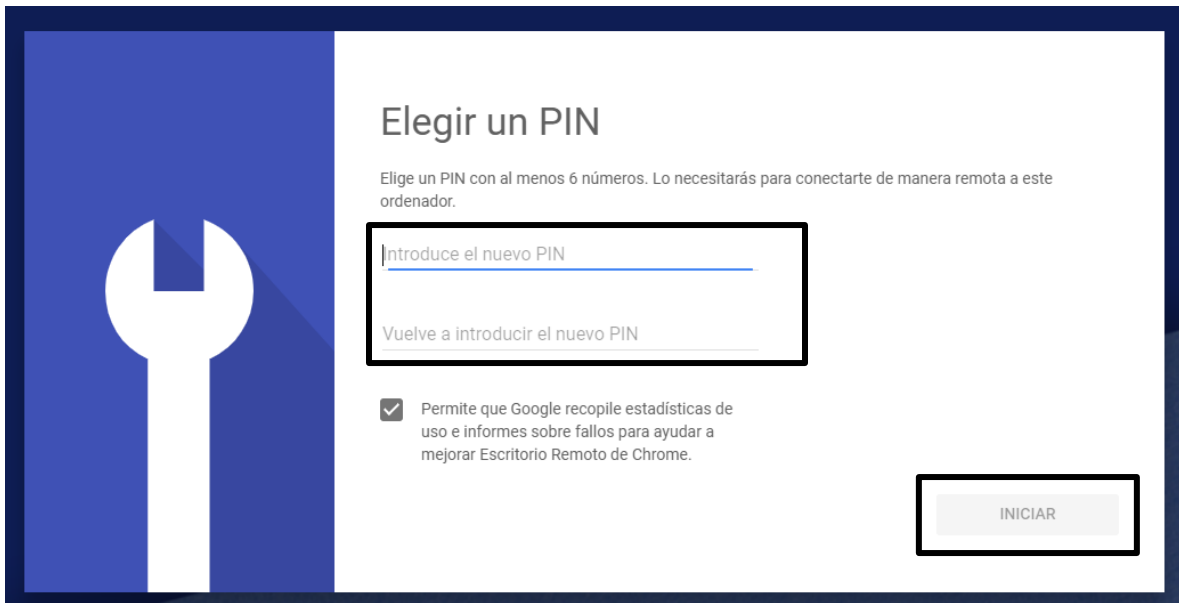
Elegir un PIN

Elige un PIN con al menos 6 números. Lo necesitarás para conectarte de manera remota a este ordenador.

Introduce el nuevo PIN

Vuelve a introducir el nuevo PIN

Permite que Google recopile estadísticas de uso e informes sobre fallos para ayudar a mejorar Escritorio Remoto de Chrome.

INICIAR